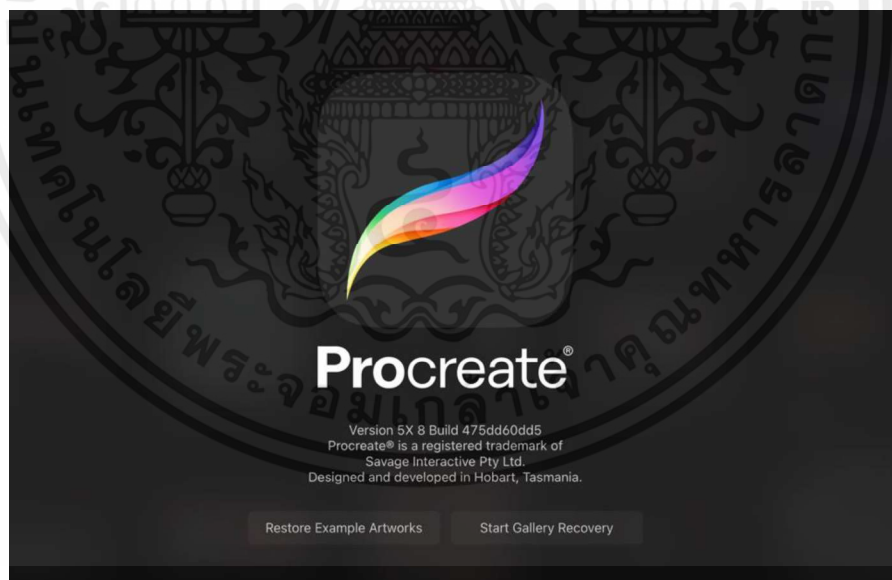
มหาวิทยาลัยเทคโนโลยีพระจอมเกล้าธนบุรี

Procreate®

Version 5X 8 Build 475dd60dd5
Procreate® is a registered trademark of
Savage Interactive Pty Ltd.
Designed and developed in Hobart, Tasmania.

Restore Example Artworks

Start Gallery Recovery